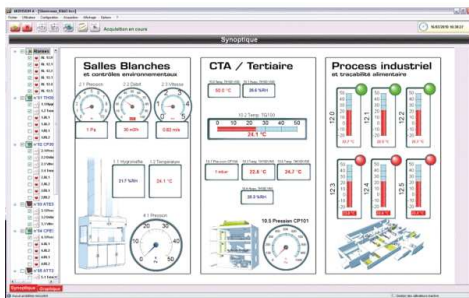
Acquisition en cours

Synoptique

Salles Blanches
et contrôles environnementaux

2.1 Pression
2.2 Débit
2.3 Vitesse

1 Pa
30 m3/h
0.60 m/s

2.1 Hygrométrie
2.2 Température

31.7 %RH
24.1 °C

4.1 Pression

CTA / Tertiaire

32.5 °C
28.6 %RH

10.2 Temp. TG700

24.1 °C

1 mbar
22.6 °C
24.7 °C

24.9 %RH

10.0 Pression CP101

Process industriel
et traçabilité alimentaire

Synoptique